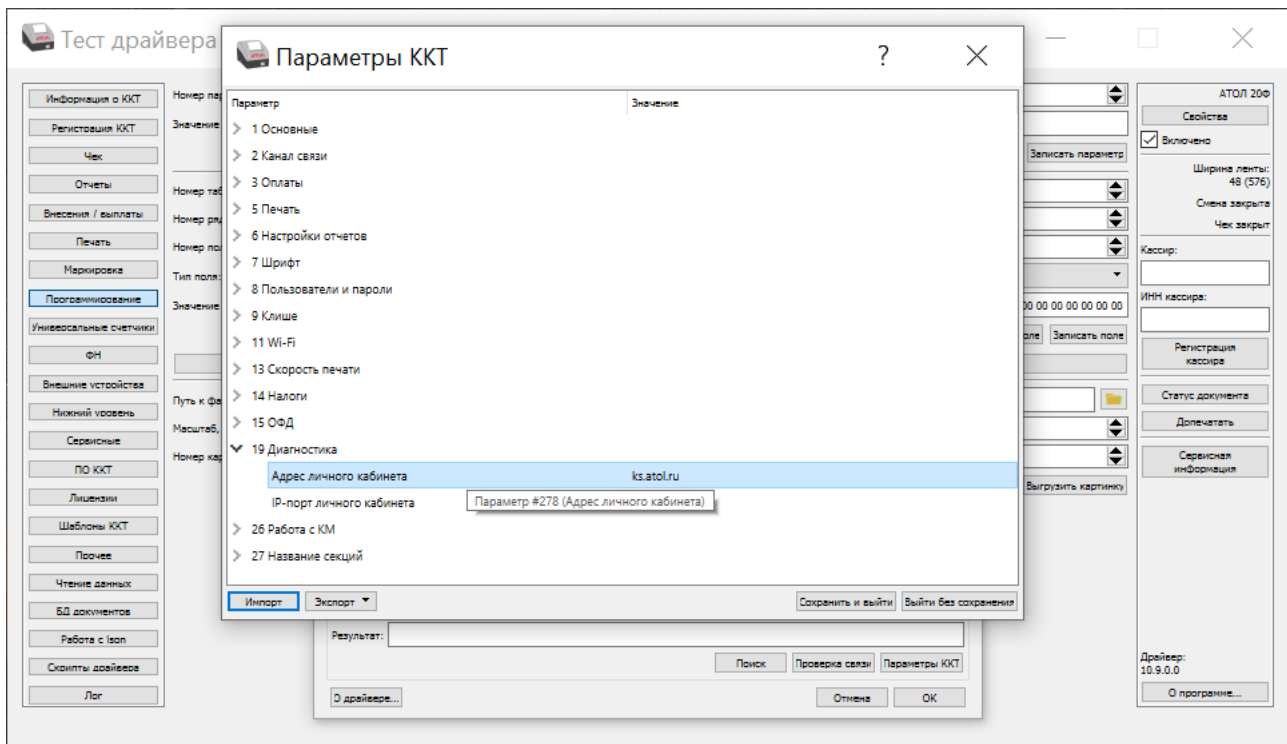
Тест драйвера

Информация о ККТ
Регистрация ККТ
Чек
Отчеты
Внесения / выплаты
Печать
Маркировка
Программирование
Универсальные счетчики
ФН
Внешние устройства
Нижний уровень
Сервисные
ПО ККТ
Лицензии
Шаблоны ККТ
Прочее
Чтение данных
БД документов
Работа с Json
Скрипты драйвера
Лог

Номер па
Значение
Номер таб
Номер ря
Номер по
Тип поля
Значение
Путь к фа
Масштаб,
Номер кар

Параметры ККТ
?

| Параметр | Значение |
|---|---|
| 1 Основные | |
| 2 Канал связи | |
| 3 Оплаты | |
| 5 Печать | |
| 6 Настройки отчетов | |
| 7 Шрифт | |
| 8 Пользователи и пароли | |
| 9 Клише | |
| 11 Wi-Fi | |
| 13 Скорость печати | |
| 14 Налоги | |
| 15 ОФД | |
| 19 Диагностика | |
| Адрес личного кабинета | ks.atol.ru |
| IP-порт личного кабинета | |
| 26 Работа с КМ | |
| 27 Название секций | |

Параметр #278 (Адрес личного кабинета)

Импорт
Экспорт
Сохранить и выйти
Выйти без сохранения

Записать параметр
00 00 00 00 00 00 00
оле
Записать поле
Выгрузить картинку

Результат:
Поиск
Проверка связи
Параметры ККТ
О драйвере...
Отмена
ОК

АТОЛ 20Ф
Свойства
Включено
Ширина ленты:
48 (576)
Смена закрыта
Чек закрыт
Кассир:
ИНН кассира:
Регистрация кассира
Статус документа
Допечатать
Сервисная информация
Драйвер:
10.9.0.0
О программе...